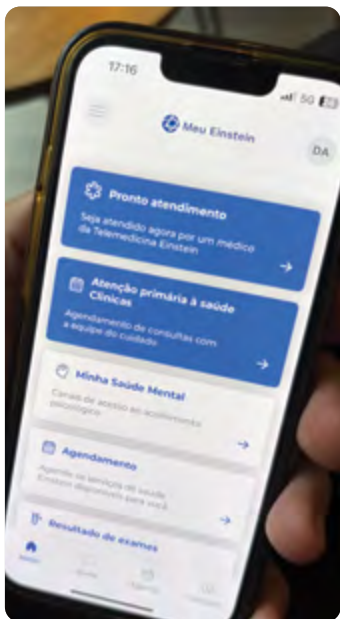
17:16

5G

Meu Einstein

DA

Pronto atendimento

Seja atendido agora por um médico da Telemedicina Einstein

Atenção primária à saúde Clínicas

Agendamento de consultas com a equipe do cuidado

Minha Saúde Mental

Canais de acesso ao acolhimento psicológico

Agendamento

Agende os serviços de saúde Einstein disponíveis para você

Resultado de exames

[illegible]

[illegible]

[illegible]

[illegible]